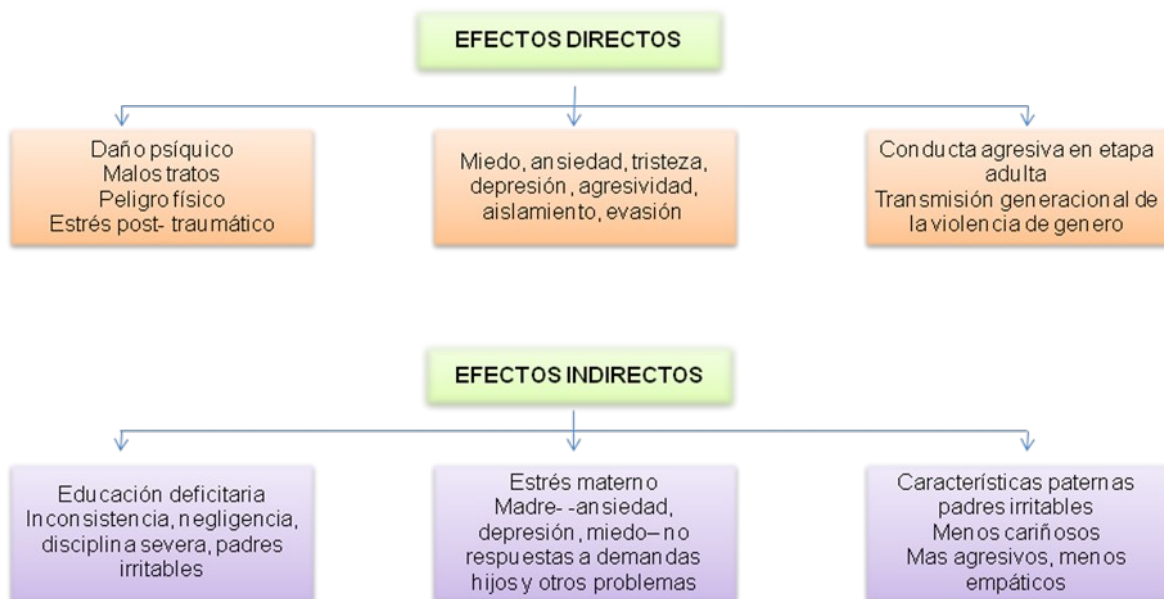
EFECTOS DIRECTOS

Daño psíquico
Malos tratos
Peligro físico
Estrés post- traumático

Miedo, ansiedad, tristeza, depresión, agresividad, aislamiento, evasión

Conducta agresiva en etapa adulta
Transmisión generacional de la violencia de genero

EFECTOS INDIRECTOS

Educación deficitaria
Inconsistencia, negligencia, disciplina severa, padres irritables

Estrés materno
Madre- -ansiedad, depresión, miedo– no respuestas a demandas hijos y otros problemas

Características paternas padres irritables
Menos cariñosos
Mas agresivos, menos empáticos